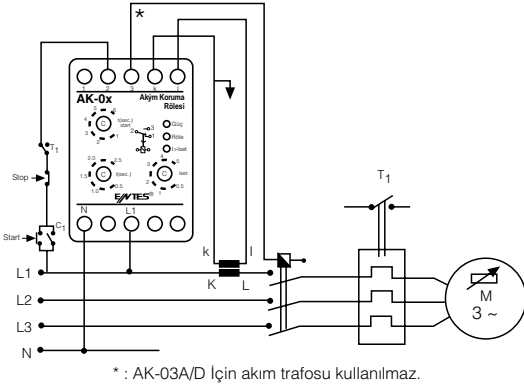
*

1 2 3 4 5

AK-0x Akım Koruma Rölesi

t(sec.) start

Güç

Röle

I>Iset

t(sec.)

Iset

ENTES

N L1

T1

Stop

C1

Start

k

l

K

L

T1

M
3 ~

L1

L2

L3

N

* : AK-03A/D İçin akım trafosu kullanılmaz.